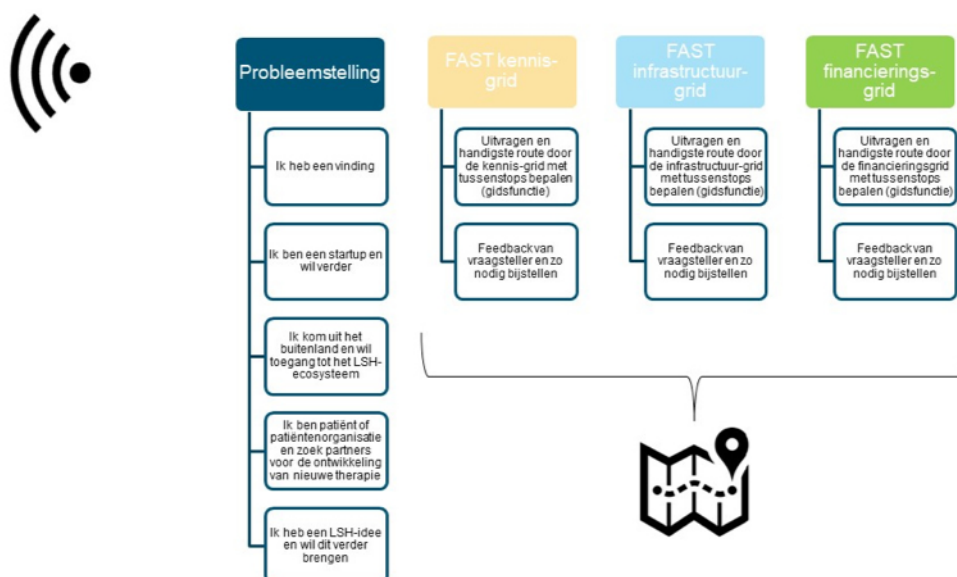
Probleemstelling

Ik heb een vinding

Ik ben een startup en wil verder

Ik kom uit het buitenland en wil toegang tot het LSH-ecosysteem

Ik ben patiënt of patiëntenorganisatie en zoek partners voor de ontwikkeling van nieuwe therapie

Ik heb een LSH-idee en wil dit verder brengen

FAST kennis-grid

Uitvragen en handigste route door de kennis-grid met tussenstops bepalen (gidsfunctie)

Feedback van vraagsteller en zo nodig bijstellen

FAST infrastructuur-grid

Uitvragen en handigste route door de infrastructuur-grid met tussenstops bepalen (gidsfunctie)

Feedback van vraagsteller en zo nodig bijstellen

FAST financierings-grid

Uitvragen en handigste route door de financieringsgrid met tussenstops bepalen (gidsfunctie)

Feedback van vraagsteller en zo nodig bijstellen